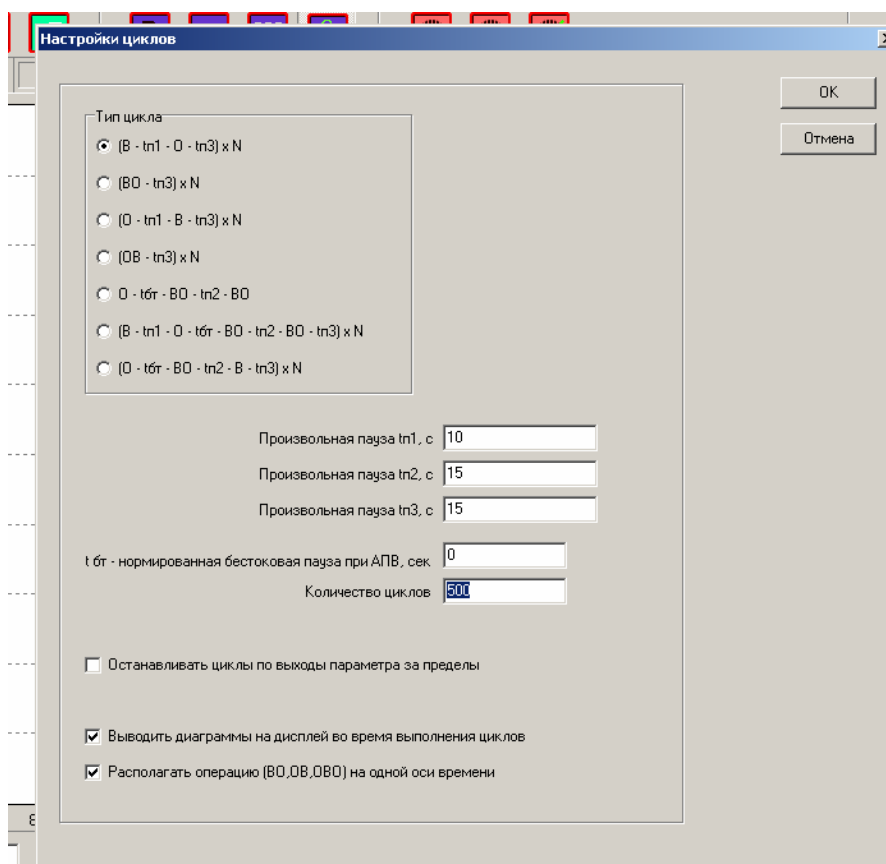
Настройки циклов

Тип цикла
(В - tп1 - О - tп3) x N
(ВО - tп3) x N
(О - tп1 - В - tп3) x N
(ОВ - tп3) x N
О - tбт - ВО - tп2 - ВО
(В - tп1 - О - tбт - ВО - tп2 - ВО - tп3) x N
(О - tбт - ВО - tп2 - В - tп3) x N

Произвольная пауза tп1, с 10
Произвольная пауза tп2, с 15
Произвольная пауза tп3, с 15

t бт - нормированная бестоковая пауза при АПВ, сек 0
Количество циклов 500

Останавливать циклы по выходы параметра за пределы

Выводить диаграммы на дисплей во время выполнения циклов
Располагать операцию (ВО,ОВ,ОВО) на одной оси времени

OK
Отмена